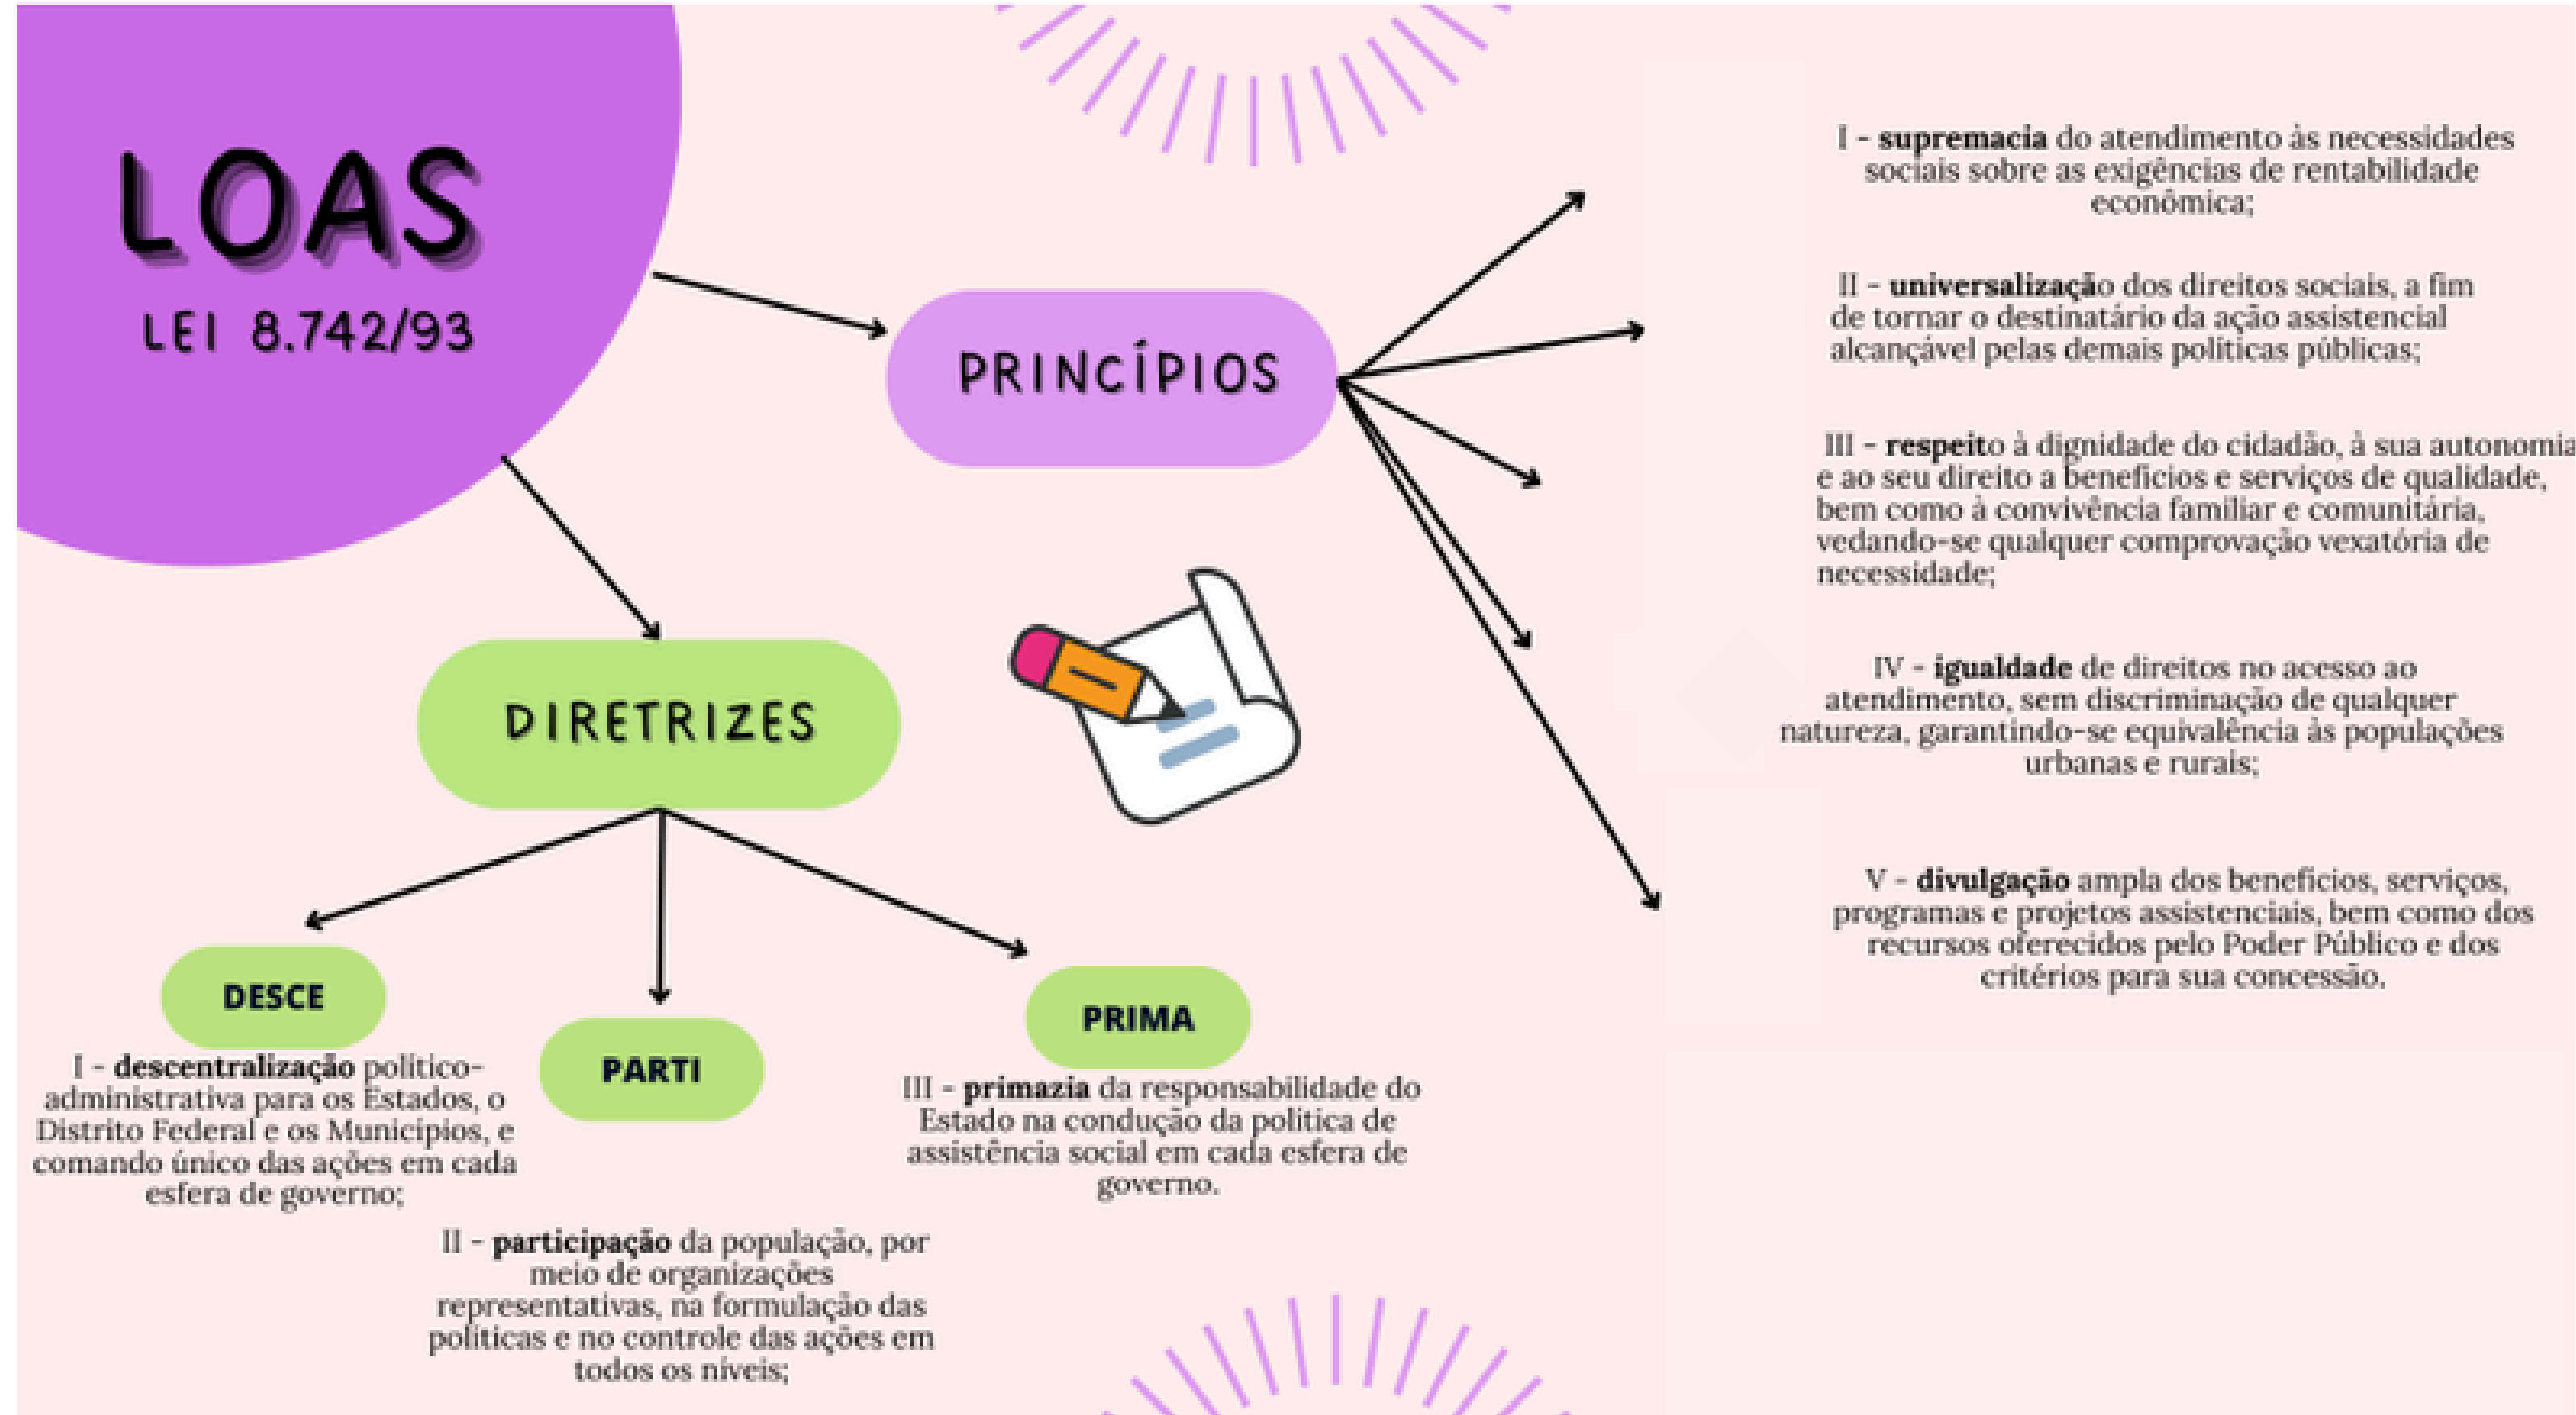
LOAS
LEI 8.742/93

PRINCÍPIOS

I - **supremacia** do atendimento às necessidades sociais sobre as exigências de rentabilidade econômica;

II - **universalização** dos direitos sociais, a fim de tornar o destinatário da ação assistencial alcançável pelas demais políticas públicas;

III - **respeito** à dignidade do cidadão, à sua autonomia e ao seu direito a benefícios e serviços de qualidade, bem como à convivência familiar e comunitária, vedando-se qualquer comprovação vexatória de necessidade;

IV - **igualdade** de direitos no acesso ao atendimento, sem discriminação de qualquer natureza, garantindo-se equivalência às populações urbanas e rurais;

V - **divulgação** ampla dos benefícios, serviços, programas e projetos assistenciais, bem como dos recursos oferecidos pelo Poder Público e dos critérios para sua concessão.

DIRETRIZES

DESCE

I - **descentralização** político-administrativa para os Estados, o Distrito Federal e os Municípios, e comando único das ações em cada esfera de governo;

PARTI

II - **participação** da população, por meio de organizações representativas, na formulação das políticas e no controle das ações em todos os níveis;

PRIMA

III - **primazia** da responsabilidade do Estado na condução da política de assistência social em cada esfera de governo.